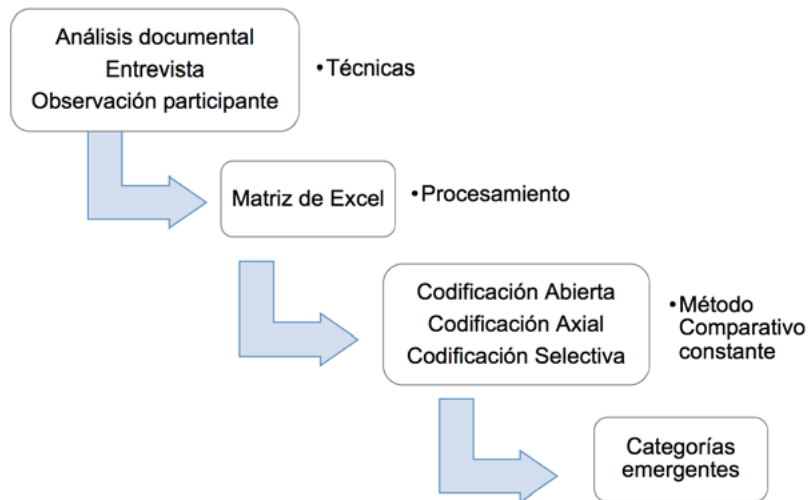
Análisis documental
Entrevista
Observación participante

•Técnicas

Matriz de Excel

•Procesamiento

Codificación Abierta
Codificación Axial
Codificación Selectiva

•Método Comparativo constante

Categorías emergentes